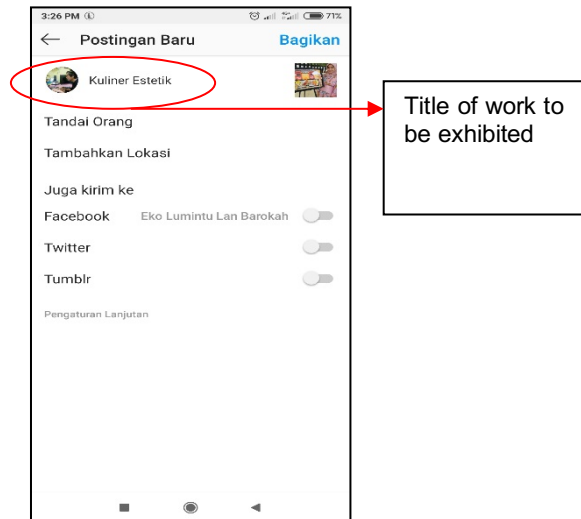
3:26 PM 71%

Postingan Baru Bagikan

Kuliner Estetik

Tandai Orang

Tambahkan Lokasi

Juga kirim ke

Facebook Eko Lumintu Lan Barokah

Twitter

Tumblr

Pengaturan Lanjutan

Title of work to be exhibited